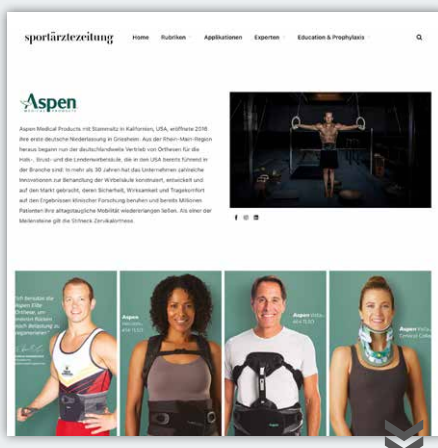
sportärztezeitung Home Rubriken Applikationen Experten Education & Prophylaxis

Aspen

Aspen Medical Products mit Stammsitz in Kalifornien, USA, eröffnete 2016 ihre erste deutsche Niederlassung in Griesheim. Aus der Rhein-Main-Region heraus begann nun der deutschlandweite Vertrieb von Orthesen für die Hals-, Brust- und die Lendenwirbelsäule, die in den USA bereits führend in der Branche sind. In mehr als 30 Jahren hat das Unternehmen zahlreiche Innovationen zur Behandlung der Wirbelsäule konstruiert, entwickelt und auf den Markt gebracht, deren Sicherheit, Wirksamkeit und Tragekomfort auf den Ergebnissen klinischer Forschung beruhen und bereits Millionen Patienten ihre alltagstaugliche Mobilität wiedererlangen ließen. Als einer der Meilensteine gilt die Stiheers Zervikalorthese.

Aspen